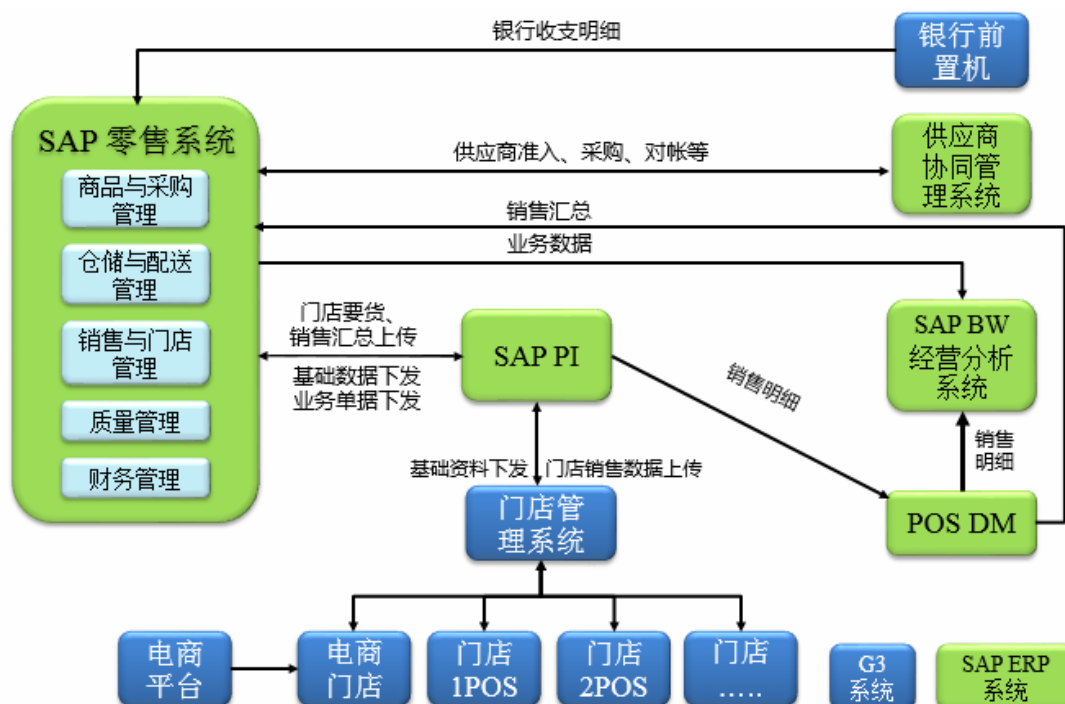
银行收支明细

银行前置机

SAP 零售系统

商品与采购管理

仓储与配送管理

销售与门店管理

质量管理

财务管理

供应商准入、采购、对帐等

供应商协同管理系统

销售汇总

业务数据

门店要货、销售汇总上传

基础数据下发
业务单据下发

SAP PI

销售明细

SAP BW 经营分析系统

销售明细

基础资料下发

门店销售数据上传

门店管理系统

POS DM

电商平台

电商门店

门店 1POS

门店 2POS

门店 …..

G3 系统

SAP ERP 系统